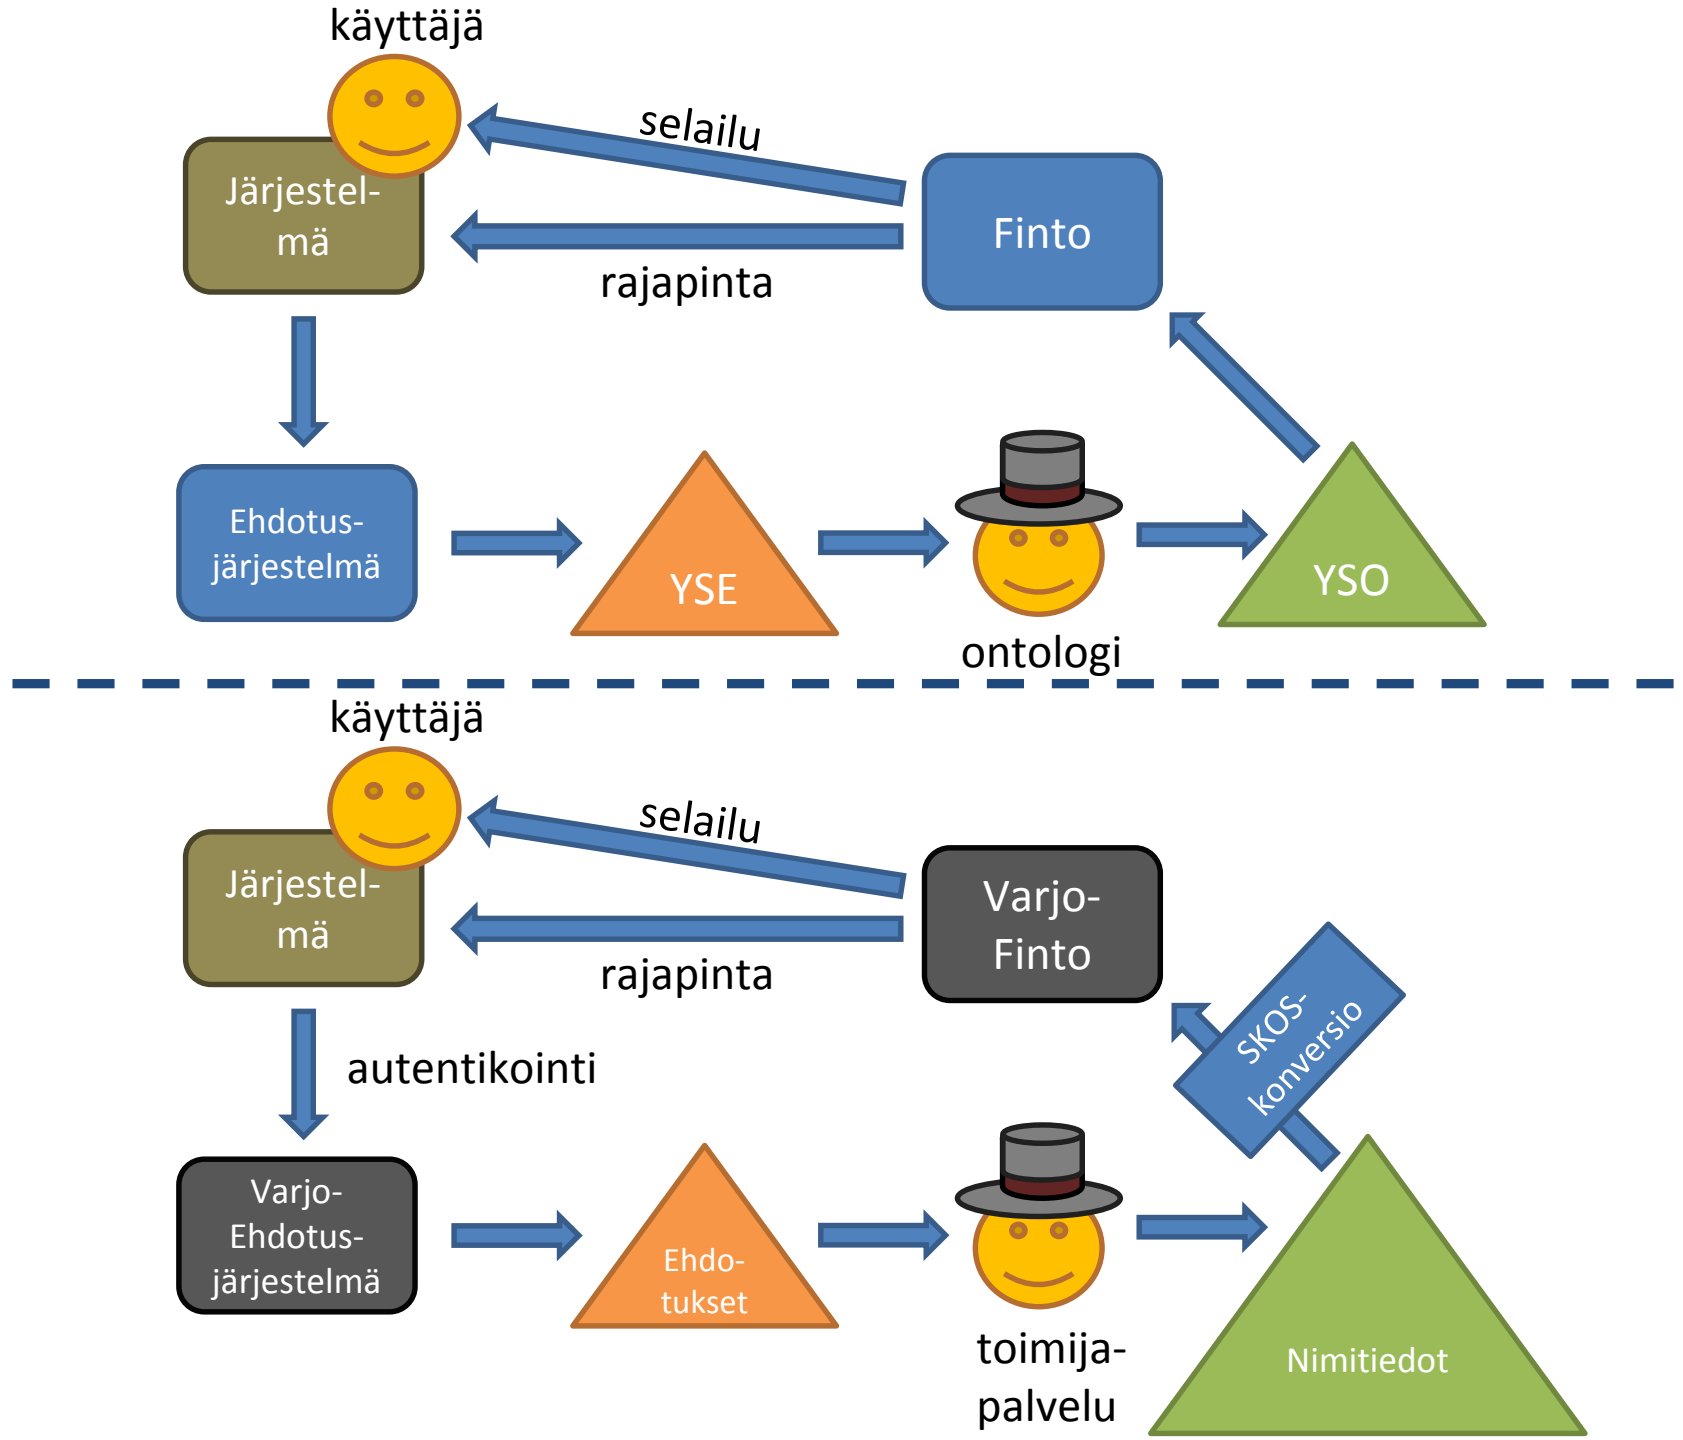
käyttäjä

selailu

Järjestelmä

Finto

rajapinta

Ehdotusjärjestelmä

YSE

ontologi

YSO

käyttäjä

selailu

Järjestelmä

Varjo-Finto

rajapinta

SKOS-konversio

autentikointi

Varjo-Ehdotusjärjestelmä

Ehdotukset

toimijapalvelu

Nimitiedot